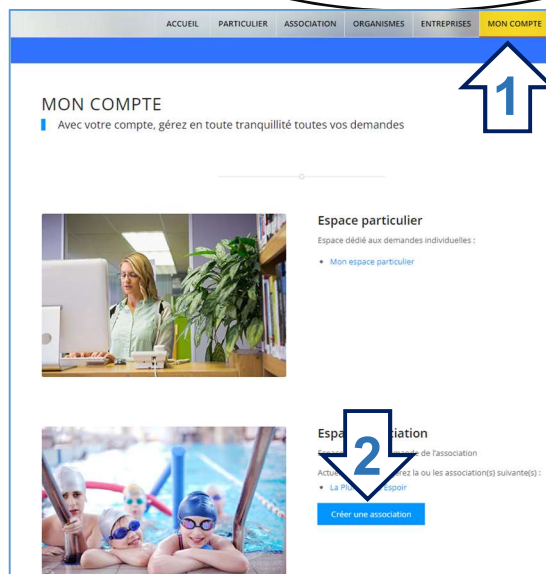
ACCUEIL PARTICULIER ASSOCIATION ORGANISMES ENTREPRISES MON COMPTE

1

MON COMPTE

Avec votre compte, gérez en toute tranquillité toutes vos demandes

Espace particulier

Espace dédié aux demandes individuelles :

• Mon espace particulier

Espa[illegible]ciation

2

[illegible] de l'association

Actue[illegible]rez la ou les association(s) suivante(s) :

• La Plu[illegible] Espoir

Créer une association